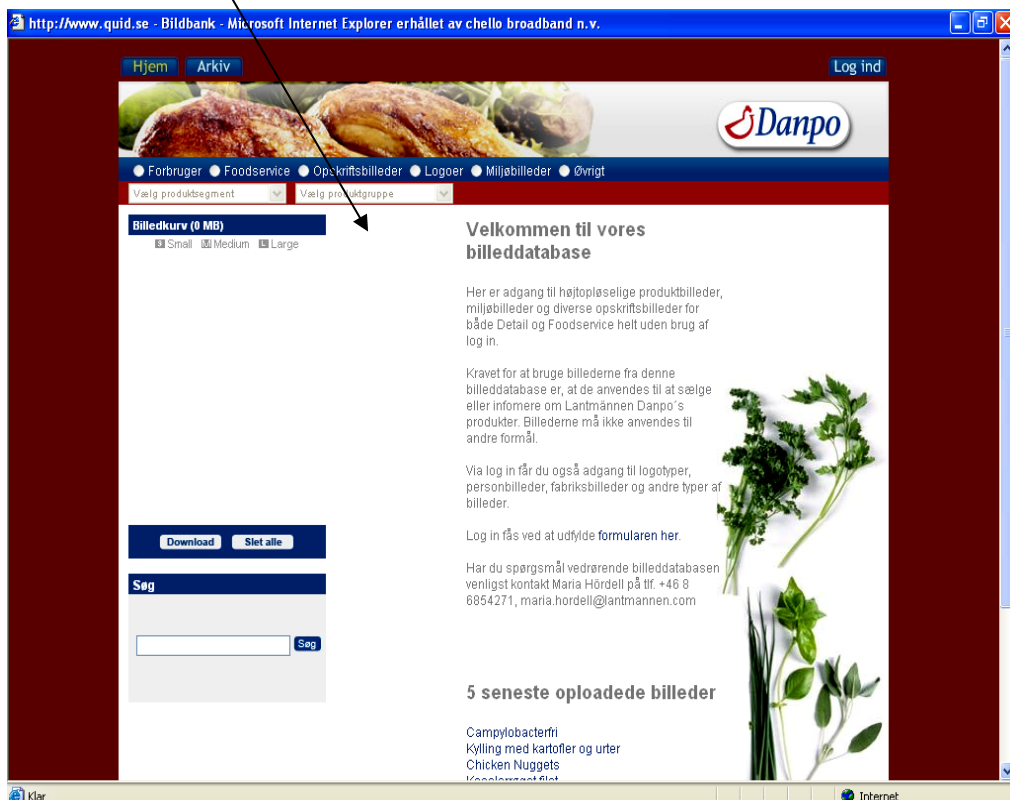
http://www.quid.se - Bildbank - Microsoft Internet Explorer erhållet av chello broadband n.v.

Hjem Arkiv

Log ind

Danpo

● Forbruger ● Foodservice ● Opskriftsbilleder ● Logoer ● Miljøbilleder ● Øvrigt

Vælg produktsegment

Vælg produktgruppe

Billedkurv (0 MB)

Small Medium Large

Download Slet alle

Søg

Søg

Velkommen til vores billeddatabase

Her er adgang til højtopløselige produktbilleder, miljøbilleder og diverse opskriftsbilleder for både Detail og Foodservice helt uden brug af log in.

Kravet for at bruge billederne fra denne billeddatabase er, at de anvendes til at sælge eller infomere om Lantmännen Danpo´s produkter. Billederne må ikke anvendes til andre formål.

Via log in får du også adgang til logotyper, personbilleder, fabriksbilleder og andre typer af billeder.

Log in fås ved at udfylde formularen her.

Har du spørgsmål vedrørende billeddatabasen venligst kontakt Maria Hördell på tlf. +46 8 6854271, maria.hordell@lantmannen.com

5 seneste oploadede billeder

Campylobacterfri
Kylling med kartofler og urter
Chicken Nuggets
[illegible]

Klar

Internet